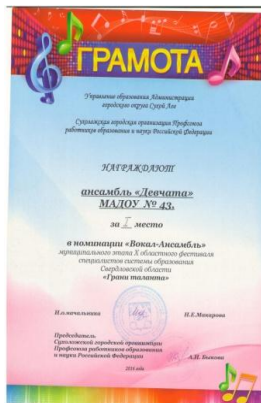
ГРАМОТА

Управление образования Администрации городского округа Сухой Лог

Сухоложская городская организация Профсоюза работников образования и науки Российской Федерации

НАГРАЖДАЮТ

ансамбль «Девчата»
МАДОУ № 43,

за I место

в номинации «Вокал-Ансамбль»
муниципального этапа X областного фестиваля специалистов системы образования Свердловской области
«Грани таланта»

И.о.начальника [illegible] Н.Е.Микарова

Председатель
Сухоложской городской организации Профсоюза работников образования и науки Российской Федерации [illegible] А.Н. Быкова

2015 год